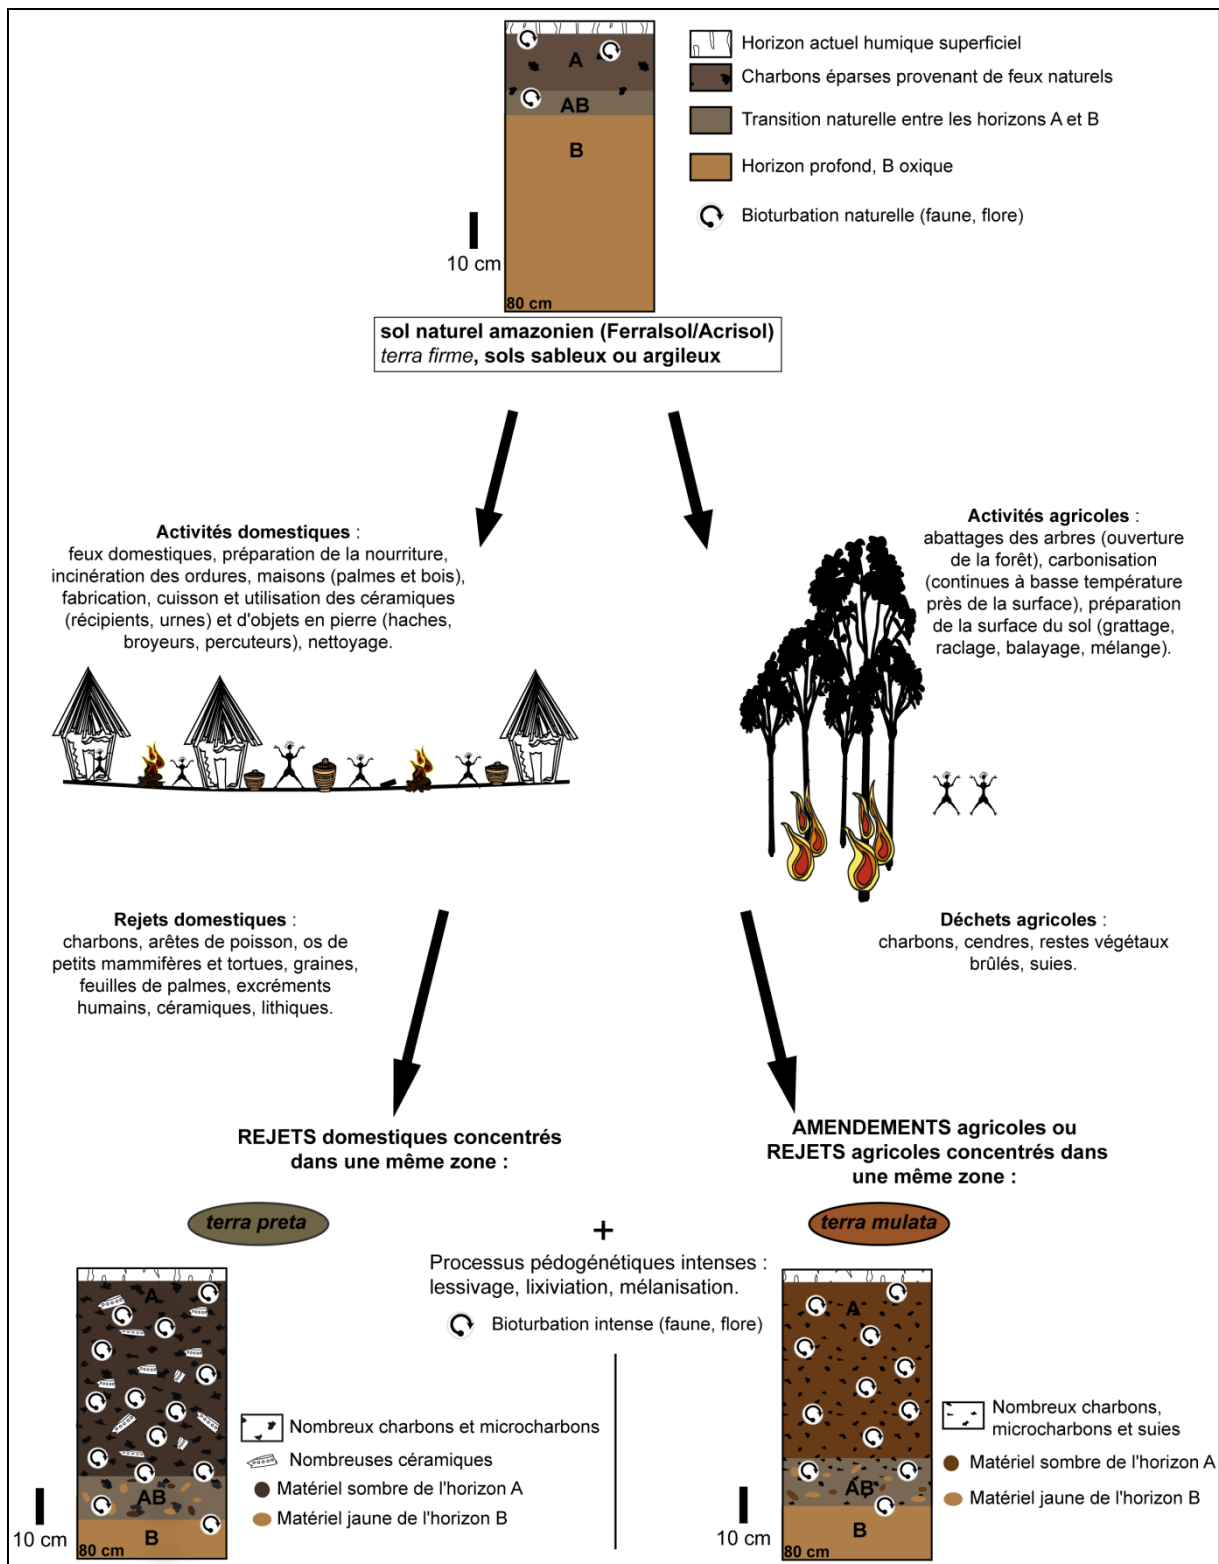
A
AB
B
10 cm
80 cm

Horizon actuel humique superficiel
Charbons éparses provenant de feux naturels
Transition naturelle entre les horizons A et B
Horizon profond, B oxique
Bioturbation naturelle (faune, flore)

**sol naturel amazonien (Ferralsol/Acrisol)**
*terra firme*, **sols sableux ou argileux**

**Activités domestiques** :
feux domestiques, préparation de la nourriture, incinération des ordures, maisons (palmes et bois), fabrication, cuisson et utilisation des céramiques (récipients, urnes) et d'objets en pierre (haches, broyeurs, percuteurs), nettoyage.

**Activités agricoles** :
abattages des arbres (ouverture de la forêt), carbonisation (continues à basse température près de la surface), préparation de la surface du sol (grattage, raclage, balayage, mélange).

**Rejets domestiques** :
charbons, arêtes de poisson, os de petits mammifères et tortues, graines, feuilles de palmes, excréments humains, céramiques, lithiques.

**Déchets agricoles** :
charbons, cendres, restes végétaux brûlés, suies.

**REJETS domestiques concentrés dans une même zone :**

**AMENDEMENTS agricoles ou REJETS agricoles concentrés dans une même zone :**

*terra preta*

+

*terra mulata*

Processus pédogénétiques intenses :
lessivage, lixiviation, mélanisation.

Bioturbation intense (faune, flore)

A
AB
B
10 cm
80 cm

Nombreux charbons et microcharbons
Nombreuses céramiques
Matériel sombre de l'horizon A
Matériel jaune de l'horizon B

A
AB
B
10 cm
80 cm

Nombreux charbons, microcharbons et suies
Matériel sombre de l'horizon A
Matériel jaune de l'horizon B